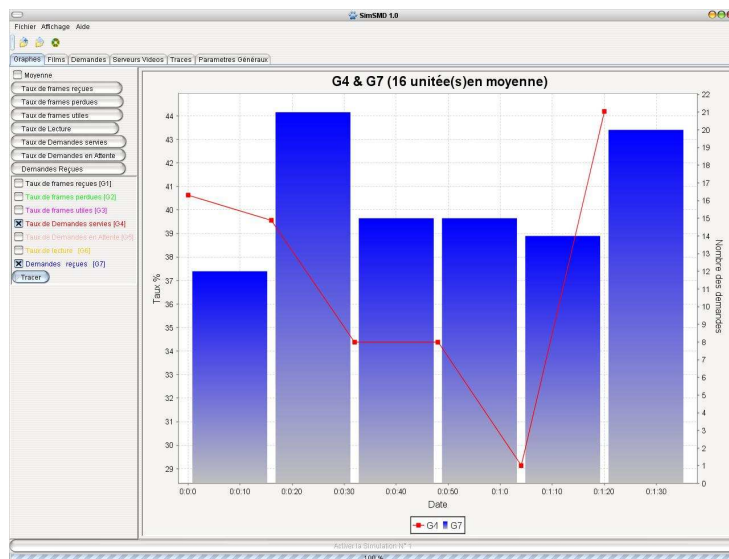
SimSMD 1.0

Fichier Affichage Aide

Graphes | Films | Demandes | Serveurs Videos | Traces | Parametres Généraux

Moyenne
Taux de frames reçues
Taux de frames perdues
Taux de frames utiles
Taux de Lecture
Taux de Demandes servies
Taux de Demandes en Attente
Demandes Reçues

Taux de frames reçues [G1]
Taux de frames perdues [G2]
Taux de frames utiles [G3]
Taux de Demandes servies [G4]
Taux de Demandes en Attente [G5]
Taux de lecture [G6]
Demandes reçues [G7]
Tracer

G4 & G7 (16 unitée(s)en moyenne)

Taux %
44
43
42
41
40
39
38
37
36
35
34
33
32
31
30
29

Nombre des demandes
22
21
20
19
18
17
16
15
14
13
12
11
10
9
8
7
6
5
4
3
2
1
0

0:0:0 0:0:10 0:0:20 0:0:30 0:0:40 0:0:50 0:1:0 0:1:10 0:1:20 0:1:30
Date

G4 G7

Arrêt de la Simulation N° 1
100 %